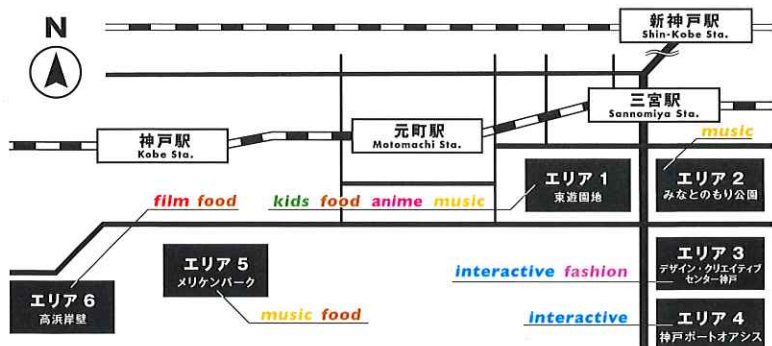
N

新神戸駅
Shin-Kobe Sta.

三宮駅
Sannomiya Sta.

神戸駅
Kobe Sta.

元町駅
Motomachi Sta.

music

エリア 1
東遊園地

エリア 2
みなとのもり公園

film food

kids food anime music

エリア 5
メリケンパーク

エリア 3
デザイン・クリエイティブセンター神戸

interactive fashion

エリア 6
高浜岸壁

music food

interactive

エリア 4
神戸ポートオアシス